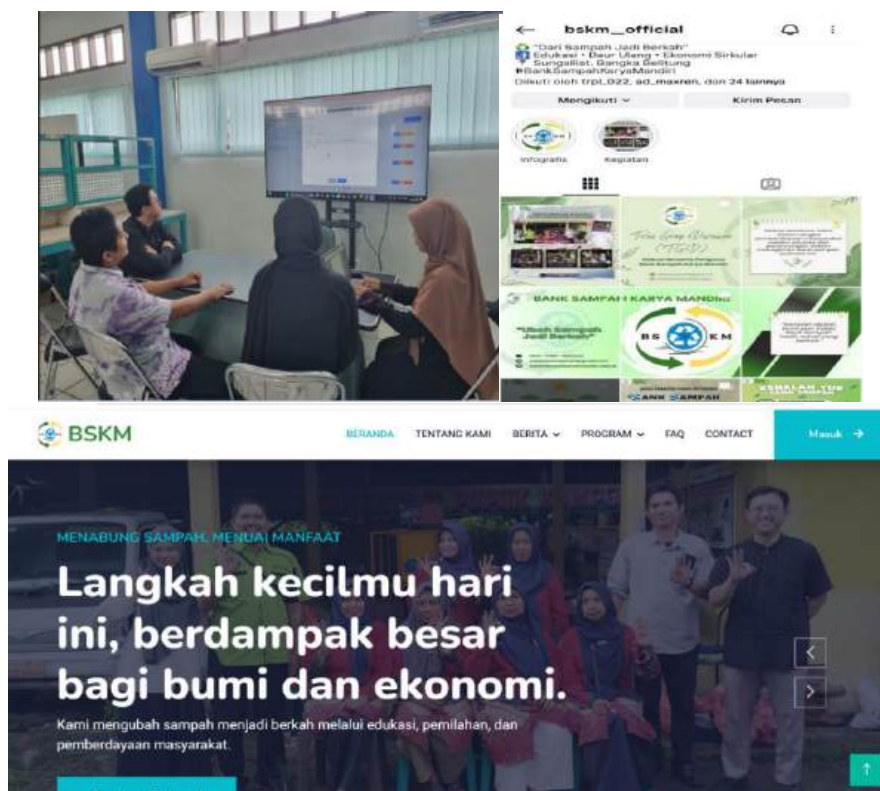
bskm__official

"Dari Sampah Jadi Berkah"
Edukasi • Daur Ulang • Ekonomi Sirkular
Sungailiat, Bangka Belitung
#BankSampahKaryaMandiri
Diikuti oleh trpl_022, ad_maxnen, dan 24 lainnya

Mengikuti

Kirim Pesan

Infografis

Kegiatan

BANK SAMPAH KARYA MANDIRI

"Ubah Sampah Jadi Berkah"

BS KM

BANK SAMPAH

BSKM

BERANDA TENTANG KAMI BERITA PROGRAM FAQ CONTACT

Masuk →

MENABUNG SAMPAH, MENUAI MANFAAT

Langkah kecilmu hari ini, berdampak besar bagi bumi dan ekonomi.

Kami mengubah sampah menjadi berkah melalui edukasi, pemilahan, dan pemberdayaan masyarakat.